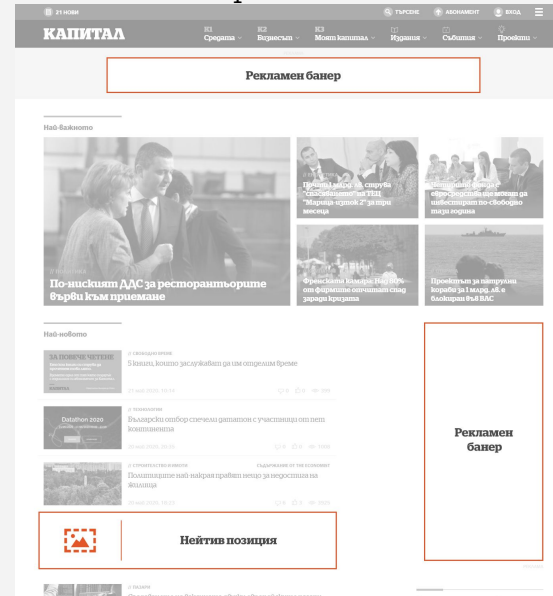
21 НОВИ
ТЪРСЕНЕ
АБОНАМЕНТ
ВХОД

КАПИТАЛ
К1 Средата
К2 Бизнесът
К3 Моят капитал
Издания
Събития
Проекти

Рекламен банер

Най-важното

По-ниският ДДС за ресторантьорите върви към приемане

Преди 1 март ще спрува "спасяването" на ТЕЦ "Марица-изток 2" за три месеца

Вашингтон иска еврофондове за инвестират по-свободно тази година

Френската камара: Над 90% от фирмите ограничат след заради кризата

Проектът за патрулни кораби за 1 млрд. лв. е блокиран във ВАС

Най-новото

ЗА ПОВЕЧЕ ЧЕТЕНЕ
5 книги, които заслужават да им отделим време

Datathon 2020
Български отбор спечели дататон с участници от пет континента

Колаквишние най-накрая прави нещо за водстия на Ямаица

Нейтив позиция

Рекламен банер